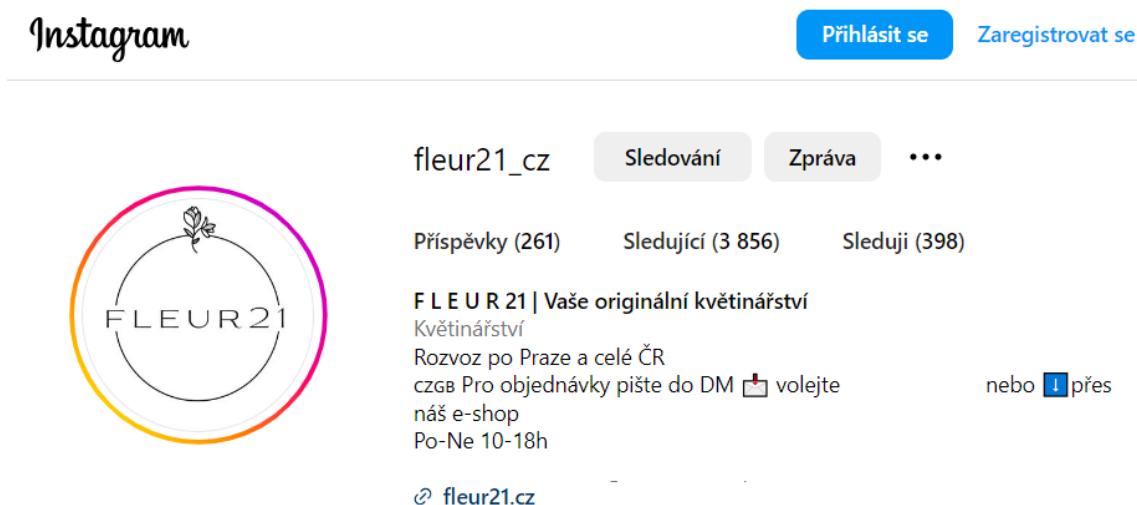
Instagram

Přihlásit se

Zaregistrovat se

fleur21_cz

Sledování

Zpráva

•••

Příspěvky (261)

Sledující (3 856)

Sleduji (398)

FLEUR21

F L E U R 21 | Vaše originální květinářství

Květinářství

Rozvoz po Praze a celé ČR

CZGB Pro objednávky pište do DM 📩 volejte nebo ⬇️ přes náš e-shop

Po-Ne 10-18h

fleur21.cz